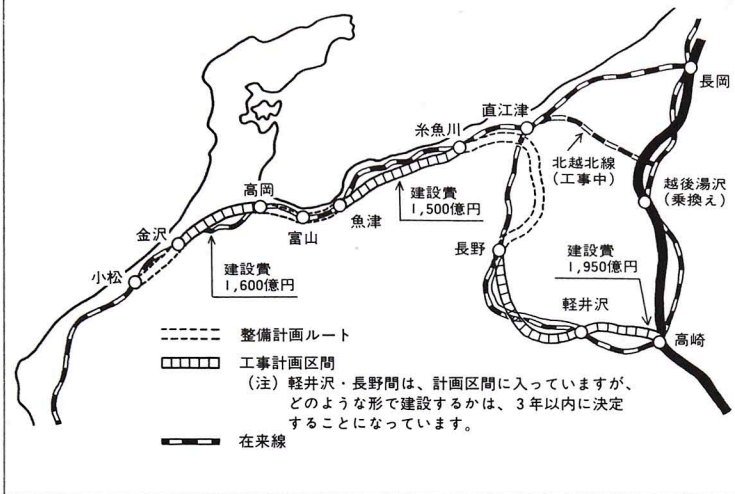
長岡

直江津

糸魚川

北越北線
(工事中)

高岡

建設費
1,500億円

越後湯沢
(乗換え)

金沢

富山

魚津

長野

建設費
1,950億円

小松

建設費
1,600億円

軽井沢

高崎

整備計画ルート

工事計画区間

(注) 軽井沢・長野間は、計画区間に入っていますが、どのような形で建設するかは、3年以内に決定することになっています。

在来線